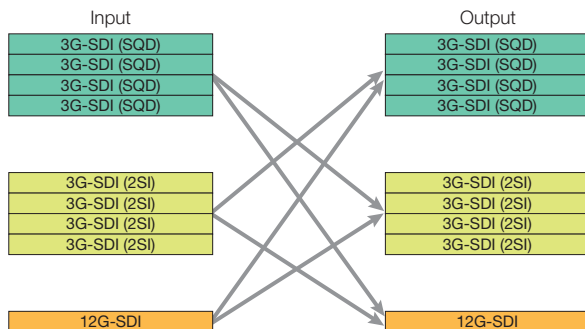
Input

3G-SDI (SQD)
3G-SDI (SQD)
3G-SDI (SQD)
3G-SDI (SQD)

3G-SDI (2SI)
3G-SDI (2SI)
3G-SDI (2SI)
3G-SDI (2SI)

12G-SDI

Output

3G-SDI (SQD)
3G-SDI (SQD)
3G-SDI (SQD)
3G-SDI (SQD)

3G-SDI (2SI)
3G-SDI (2SI)
3G-SDI (2SI)
3G-SDI (2SI)

12G-SDI